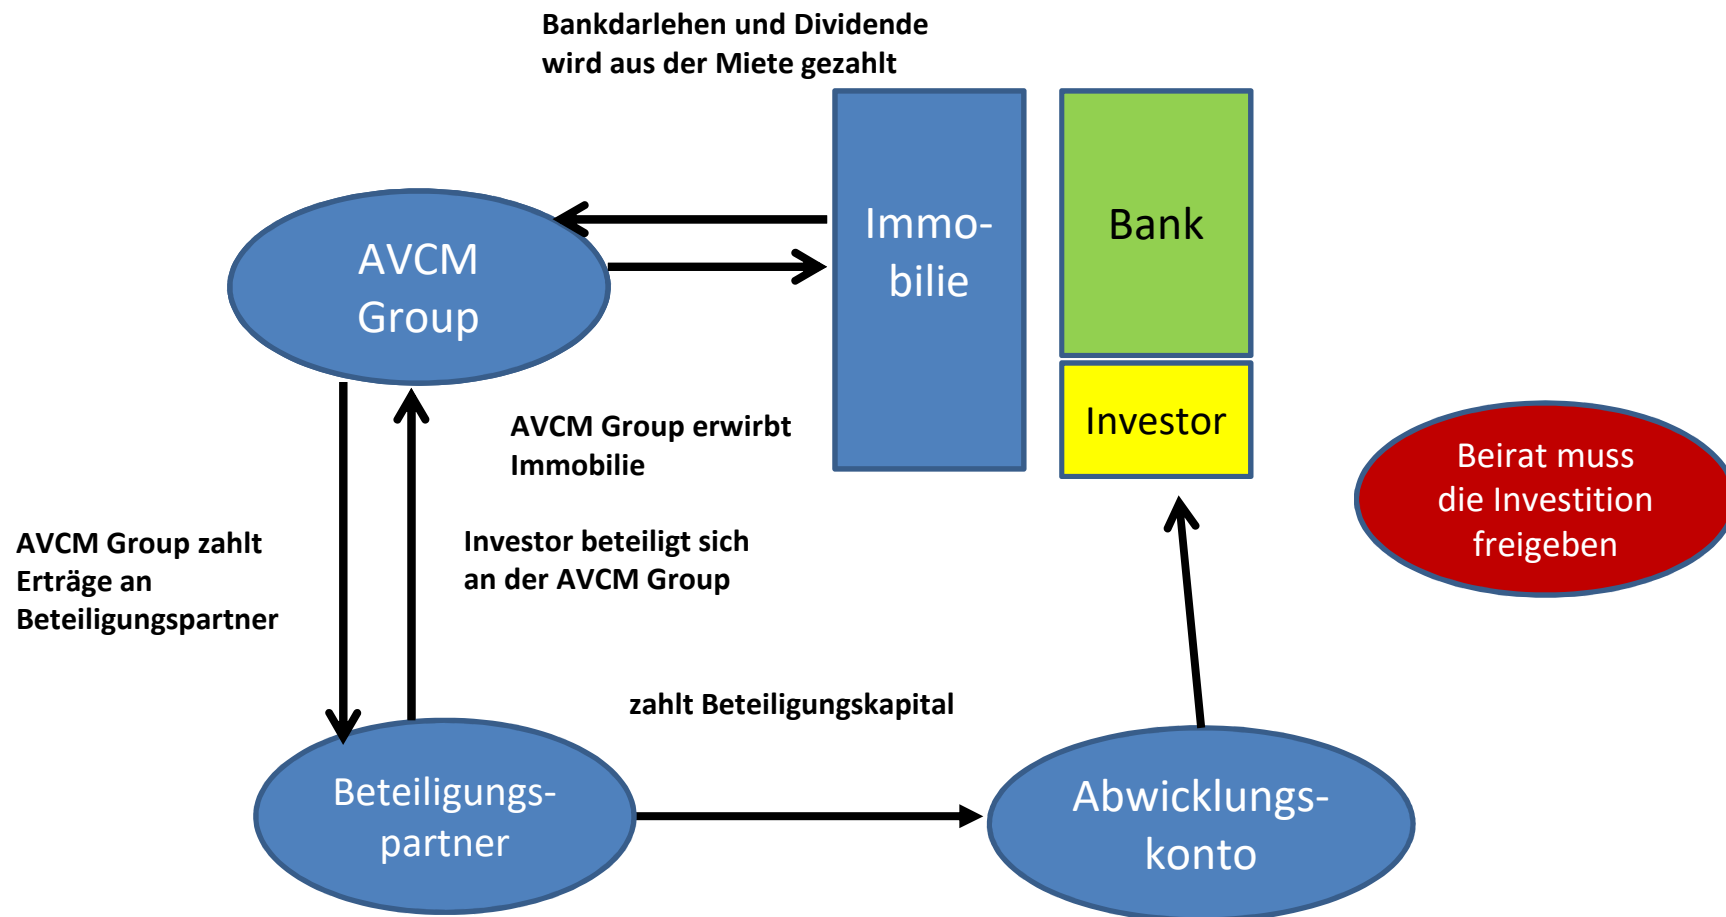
Bankdarlehen und Dividende wird aus der Miete gezahlt

AVCM Group

Immo-bilie

Bank

Investor

AVCM Group erwirbt Immobilie

Beirat muss die Investition freigeben

AVCM Group zahlt Erträge an Beteiligungspartner

Investor beteiligt sich an der AVCM Group

zahlt Beteiligungskapital

Beteiligungs-partner

Abwicklungs-konto